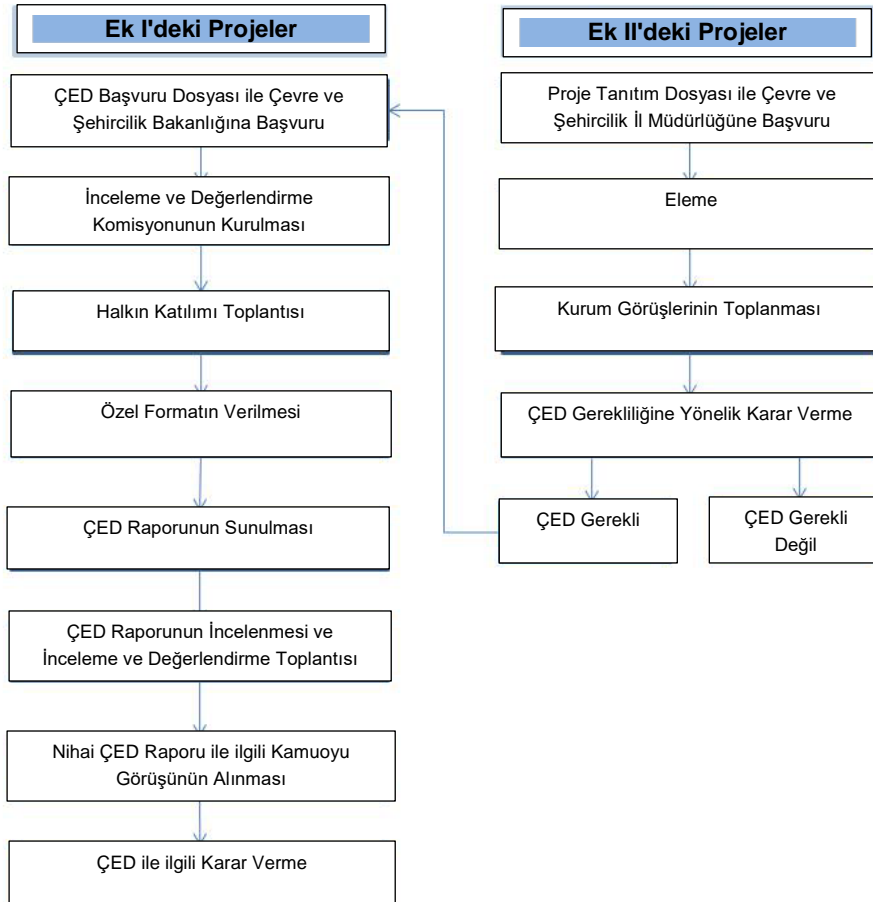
Ek I'deki Projeler

ÇED Başvuru Dosyası ile Çevre ve Şehircilik Bakanlığına Başvuru

İnceleme ve Değerlendirme Komisyonunun Kurulması

Halkın Katılımı Toplantısı

Özel Formatın Verilmesi

ÇED Raporunun Sunulması

ÇED Raporunun İncelenmesi ve İnceleme ve Değerlendirme Toplantısı

Nihai ÇED Raporu ile ilgili Kamuoyu Görüşünün Alınması

ÇED ile ilgili Karar Verme

Ek II'deki Projeler

Proje Tanıtım Dosyası ile Çevre ve Şehircilik İl Müdürlüğüne Başvuru

Eleme

Kurum Görüşlerinin Toplanması

ÇED Gerekliliğine Yönelik Karar Verme

ÇED Gerekli

ÇED Gerekli Değil